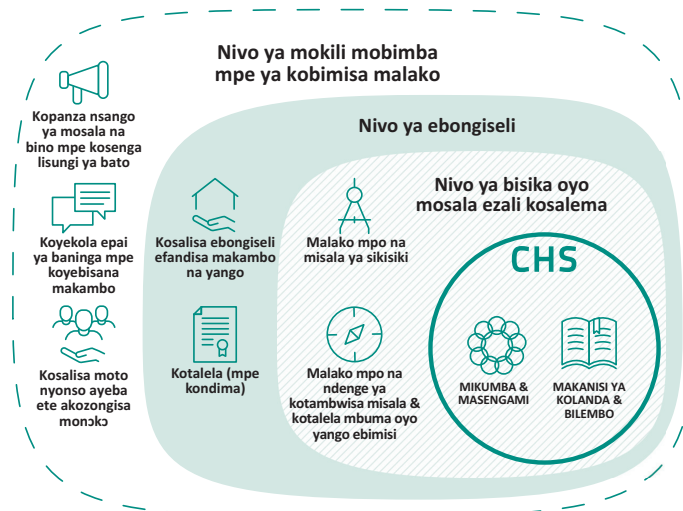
Nivo ya mokili mobimba mpe ya kobimisa malako

Kopanza nsango ya mosala na bino mpe kosenga lisungi ya bato

Koyekola epai ya baninga mpe koyebisana makambo

Kosalisa moto nyonso ayeba ete akozongisa monɔkɔ

Nivo ya ebongiseli

Kosalisa ebongiseli efandisa makambo na yango

Kotalela (mpe kondima)

Nivo ya bisika oyo mosala ezali kosalema

Malako mpo na misala ya sikisiki

Malako mpo na ndenge ya kotambwisa misala & kotalela mbuma oyo yango ebimisi

CHS

MIKUMBA & MASENGAMI

MAKANISI YA KOLANDA & BILEMBO